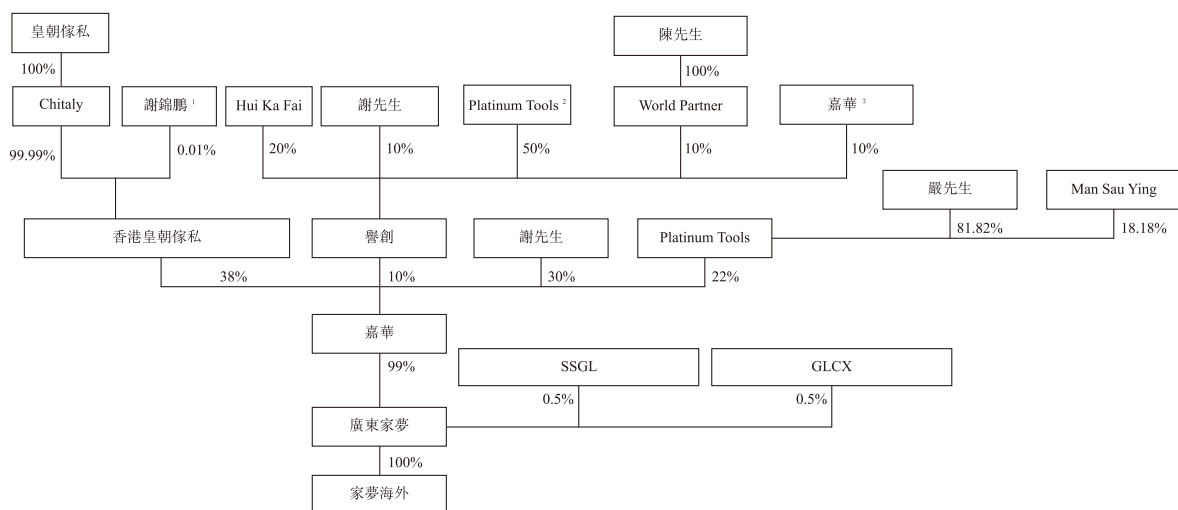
皇朝傢私

100%

Chitaly

謝錦鵬 $^{1}$

99.99%

0.01%

Hui Ka Fai

20%

謝先生

10%

Platinum Tools $^{2}$

50%

陳先生

100%

World Partner

10%

嘉華 $^{3}$

10%

嚴先生

Man Sau Ying

81.82%

18.18%

香港皇朝傢私

38%

譽創

10%

謝先生

30%

Platinum Tools

22%

嘉華

99%

SSGL

0.5%

GLCX

0.5%

廣東家夢

100%

家夢海外